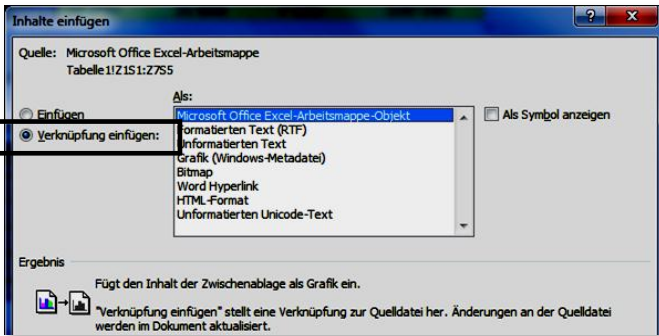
Inhalte einfügen

?

x

Quelle: Microsoft Office Excel-Arbeitsmappe
Tabelle1!Z1S1:Z7S5

Als:

Einfügen

Verknüpfung einfügen:

Microsoft Office Excel-Arbeitsmappe-Objekt
Formatierten Text (RTF)
Unformatierten Text
Grafik (Windows-Metadatei)
Bitmap
Word Hyperlink
HTML-Format
Unformatierten Unicode-Text

Als Symbol anzeigen

Ergebnis

Fügt den Inhalt der Zwischenablage als Grafik ein.

"Verknüpfung einfügen" stellt eine Verknüpfung zur Quelldatei her. Änderungen an der Quelldatei werden im Dokument aktualisiert.